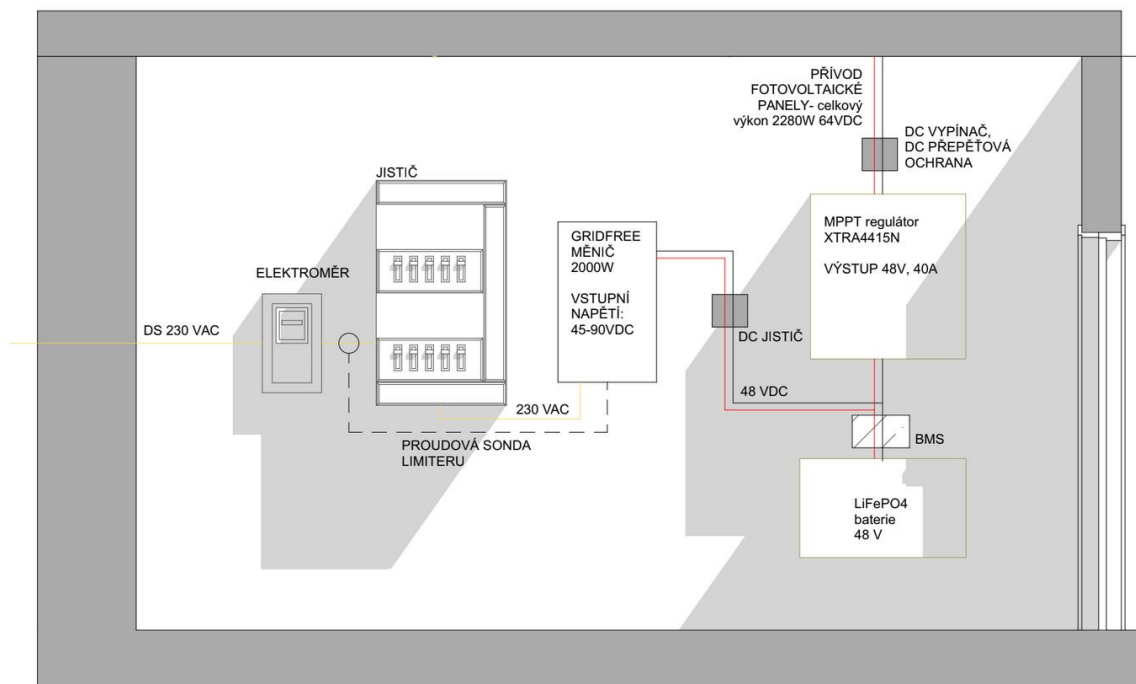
PŘÍVOD FOTOVOLTAICKÉ PANELY- celkový výkon 2280W 64VDC

DC VYPÍNAČ, DC PŘEPĚŤOVÁ OCHRANA

JISTIČ

ELEKTROMĚR

DS 230 VAC

GRIDFREE MĚNIČ 2000W

VSTUPNÍ NAPĚTÍ: 45-90VDC

MPPT regulátor XTRA4415N

VÝSTUP 48V, 40A

DC JISTIČ

48 VDC

230 VAC

BMS

PROUDOVÁ SONDA LIMITERU

LiFePO4 baterie 48 V